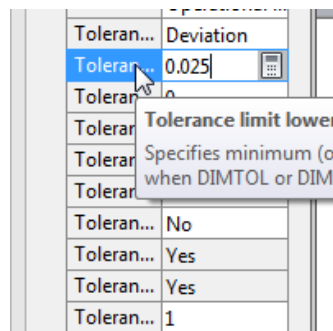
| | |
|---|---|
| Toleran... | Deviation |
| Toleran... | 0.025 |
| Toleran | 0 |
| Toler | |
| Toler | |
| Toler | |
| Toleran... | No |
| Toleran... | Yes |
| Toleran... | Yes |
| Toleran... | 1 |

Tolerance limit lower

Specifies minimum (o when DIMTOL or DIM